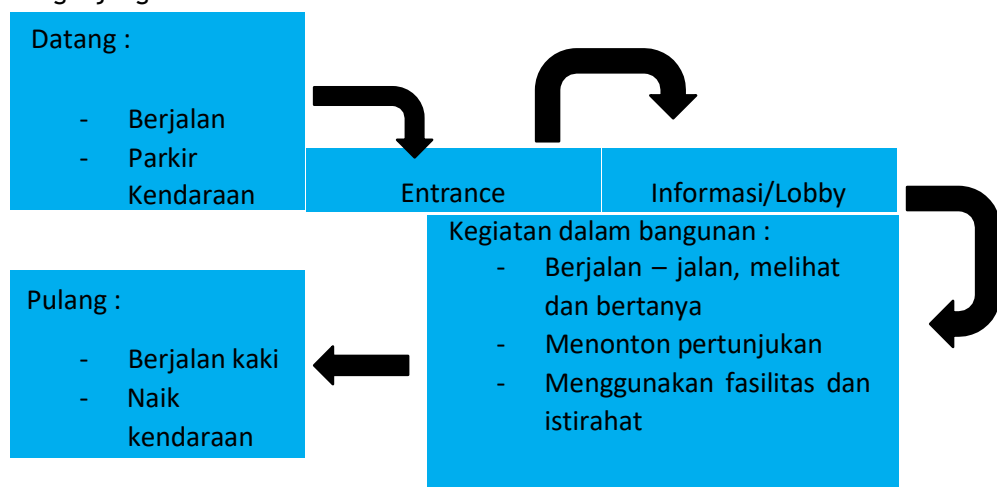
Datang :

- Berjalan
- Parkir Kendaraan

Entrance

Informasi/Lobby

Kegiatan dalam bangunan :
- Berjalan – jalan, melihat dan bertanya
- Menonton pertunjukan
- Menggunakan fasilitas dan istirahat

Pulang :

- Berjalan kaki
- Naik kendaraan